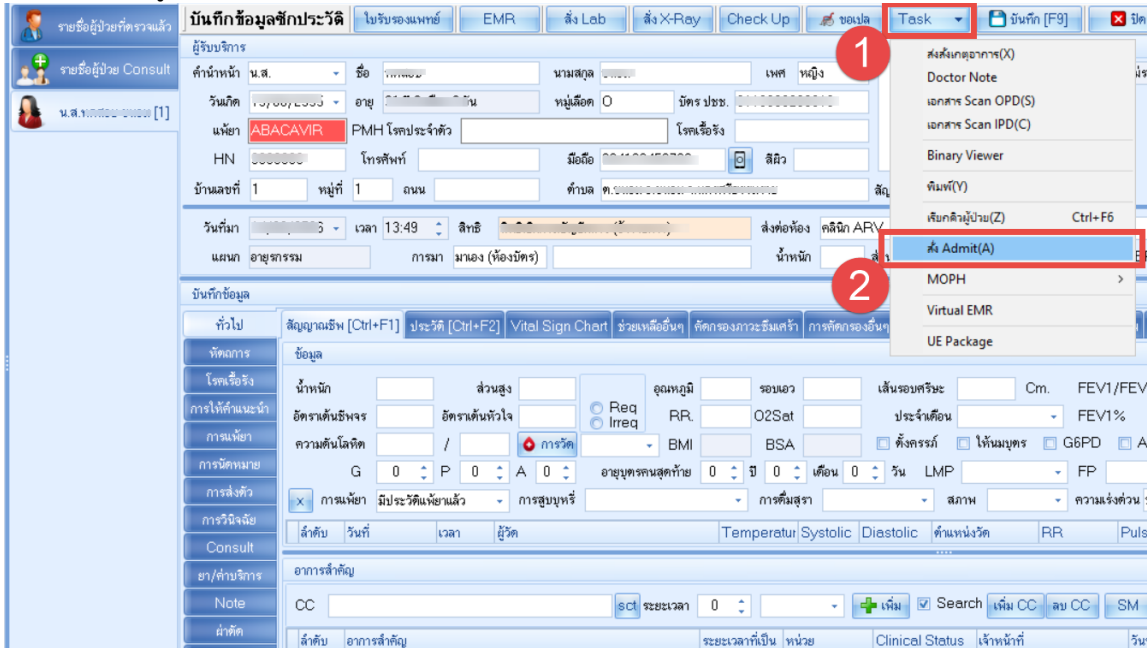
รายชื่อผู้ป่วยที่ตรวจแล้ว
รายชื่อผู้ป่วย Consult
น.ส.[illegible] [1]

บันทึกข้อมูลซักประวัติ | ใบรับรองแพทย์ | EMR | สั่ง Lab | สั่ง X-Ray | Check Up | ขอเปล | Task | บันทึก [F9] | ปิด

ผู้รับบริการ
คำนำหน้า น.ส. ชื่อ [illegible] นามสกุล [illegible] เพศ หญิง
วันเกิด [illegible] อายุ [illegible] หมู่เลือด O บัตร ปชช. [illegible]
แพ้ยา ABACAVIR PMH โรคประจำตัว โรคเรื้อรัง
HN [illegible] โทรศัพท์ มือถือ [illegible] สีผิว
บ้านเลขที่ 1 หมู่ที่ 1 ถนน ตำบล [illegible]

วันที่มา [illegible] เวลา 13:49 สิทธิ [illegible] ส่งต่อห้อง คลินิก ARV
แผนก อายุรกรรม การมา มาเอง (ห้องบัตร) น้ำหนัก

1
2

ส่งสั่งเกตอาการ(X)
Doctor Note
เอกสาร Scan OPD(S)
เอกสาร Scan IPD(C)
Binary Viewer
พิมพ์(Y)
เรียกคิวผู้ป่วย(Z) Ctrl+F6
สั่ง Admit(A)
MOPH
Virtual EMR
UE Package

บันทึกข้อมูล
ทั่วไป
หัตถการ
โรคเรื้อรัง
การให้คำแนะนำ
การแพ้ยา
การนัดหมาย
การส่งตัว
การวินิจฉัย
Consult
ยา/ค่าบริการ
Note
ผ่าตัด

สัญญาณชีพ [Ctrl+F1] | ประวัติ [Ctrl+F2] | Vital Sign Chart | ช่วยเหลืออื่นๆ | คัดกรองภาวะซึมเศร้า | การคัดกรองอื่นๆ
ข้อมูล
น้ำหนัก ส่วนสูง อุณหภูมิ รอบเอว เส้นรอบศรีษะ Cm. FEV1/FEV
อัตราเต้นชีพจร อัตราเต้นหัวใจ Req Irreq RR. O2Sat ประจำเดือน FEV1%
ความดันโลหิต / การวัด BMI BSA ตั้งครรภ์ ให้นมบุตร G6PD A
G 0 P 0 A 0 อายุบุตรคนสุดท้าย 0 ปี 0 เดือน 0 วัน LMP FP
x การแพ้ยา มีประวัติแพ้ยาแล้ว การสูบบุหรี่ การดื่มสุรา สภาพ ความเร่งด่วน

| ลำดับ | วันที่ | เวลา | ผู้วัด | Temperatur | Systolic | Diastolic | ตำแหน่งวัด | RR | Puls |
|---|---|---|---|---|---|---|---|---|---|

อาการสำคัญ
CC sct ระยะเวลา 0 เพิ่ม Search เพิ่ม CC ลบ CC SM

| ลำดับ | อาการสำคัญ | ระยะเวลาที่เป็น | หน่วย | Clinical Status | เจ้าหน้าที่ | วัน |
|---|---|---|---|---|---|---|